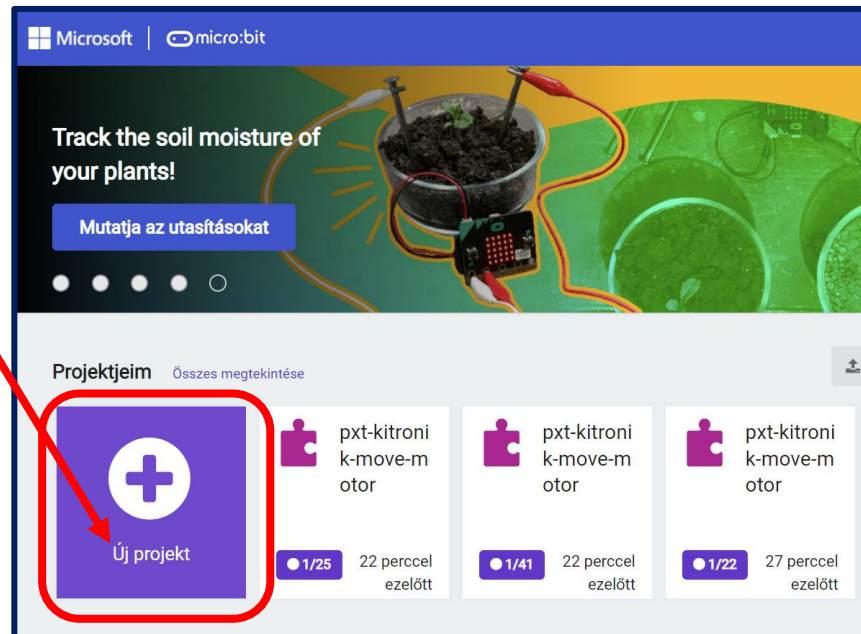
Microsoft | micro:bit

Track the soil moisture of your plants!

Mutatja az utasításokat

Projektjeim Összes megtekintése

Új projekt

pxt-kitronik-move-motor

1/25 22 perccel ezelőtt

pxt-kitronik-move-motor

1/41 22 perccel ezelőtt

pxt-kitronik-move-motor

1/22 27 perccel ezelőtt